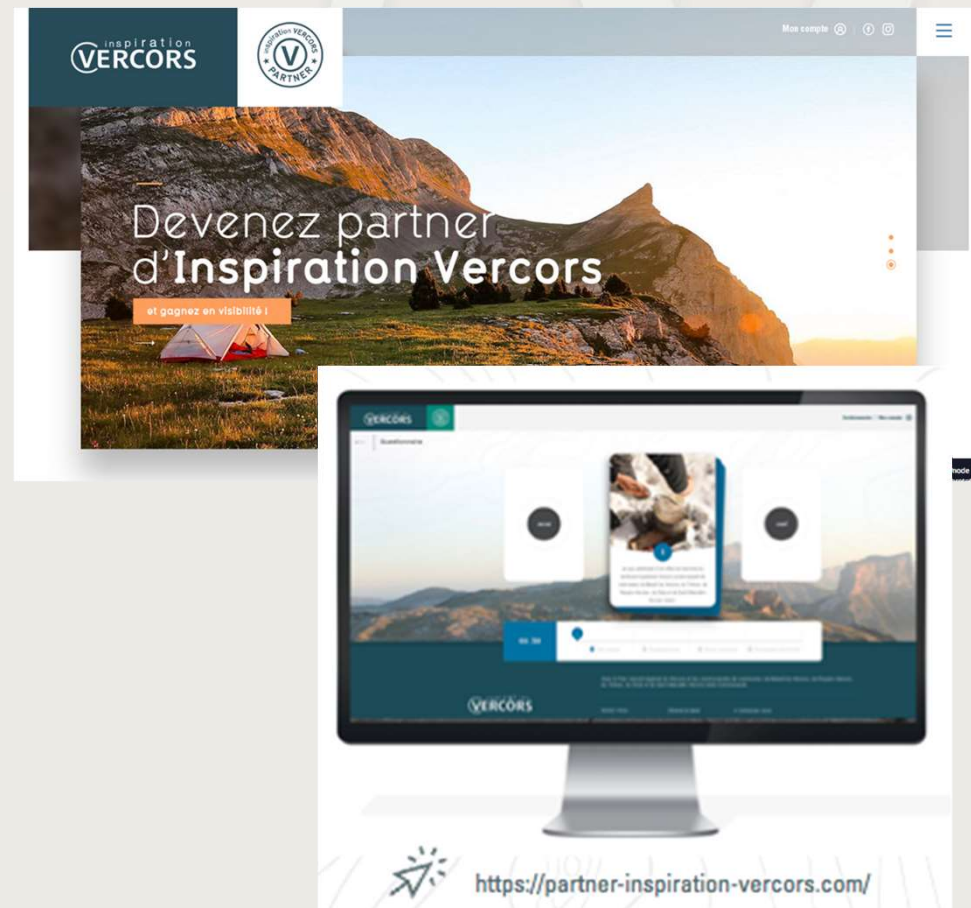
inspiration VERCORS

inspiration VERCORS PARTNER

Mon compte

Devenez partner d'Inspiration Vercors

et gagnez en visibilité !

VERCORS

Questionnaire

VERCORS

mode

https://partner-inspiration-vercors.com/